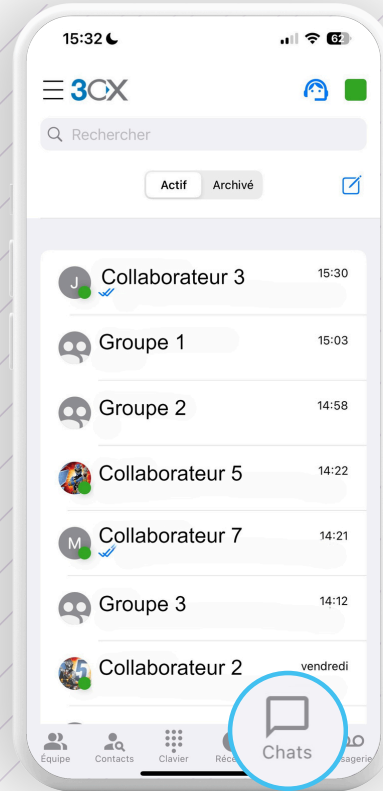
15:32 62

3CX

Rechercher

Actif Archivé

J Collaborateur 3 15:30

Groupe 1 15:03

Groupe 2 14:58

Collaborateur 5 14:22

M Collaborateur 7 14:21

Groupe 3 14:12

Collaborateur 2 vendredi

Équipe Contacts Clavier Réce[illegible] Chats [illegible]sagerie